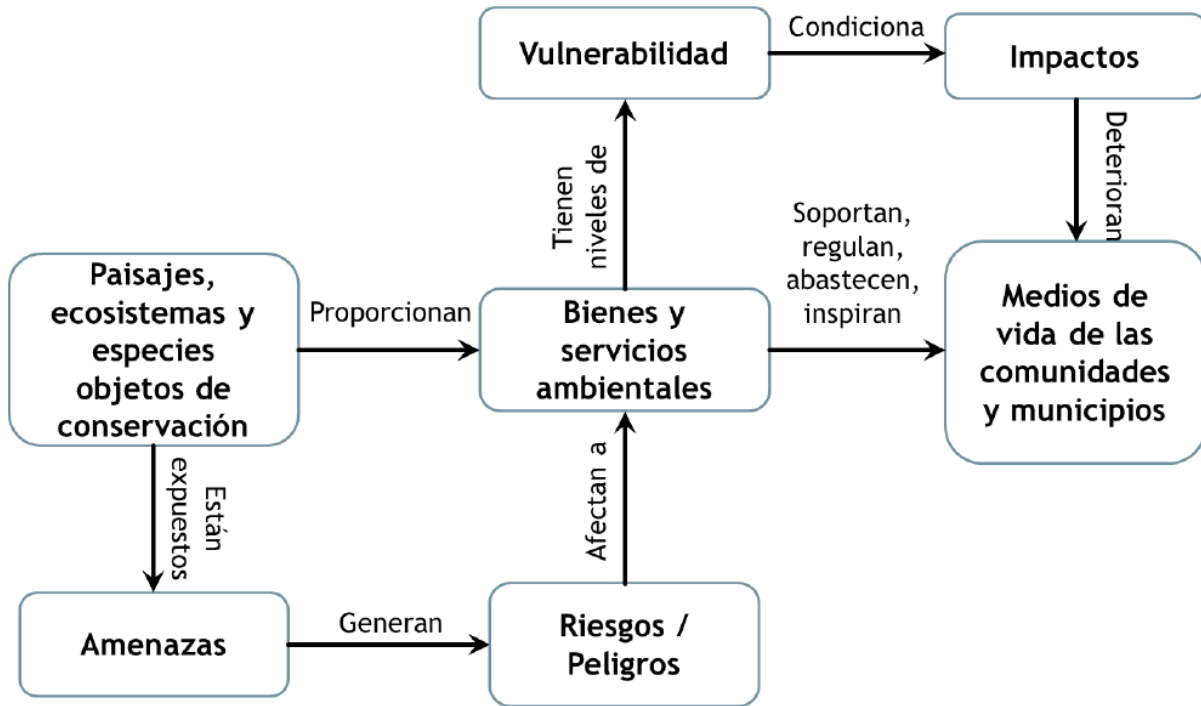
Vulnerabilidad

Condiciona

Impactos

Deterioran

Tienen niveles de

Soportan, regulan, abastecen, inspiran

Paisajes, ecosistemas y especies objetos de conservación

Proporcionan

Bienes y servicios ambientales

Medios de vida de las comunidades y municipios

Están expuestos

Afectan a

Amenazas

Generan

Riesgos / Peligros